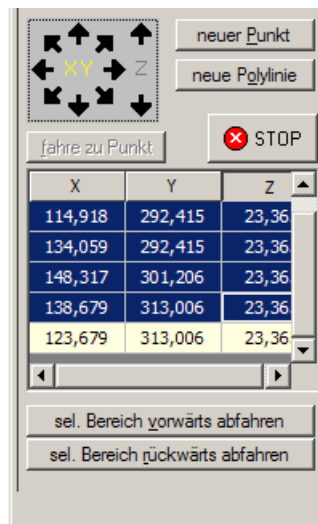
XY Z

neuer Punkt

neue Polylinie

fahre zu Punkt

STOP

| X | Y | Z |
|---|---|---|
| 114,918 | 292,415 | 23,36 |
| 134,059 | 292,415 | 23,36 |
| 148,317 | 301,206 | 23,36 |
| 138,679 | 313,006 | 23,36 |
| 123,679 | 313,006 | 23,36 |

sel. Bereich vorwärts abfahren

sel. Bereich rückwärts abfahren